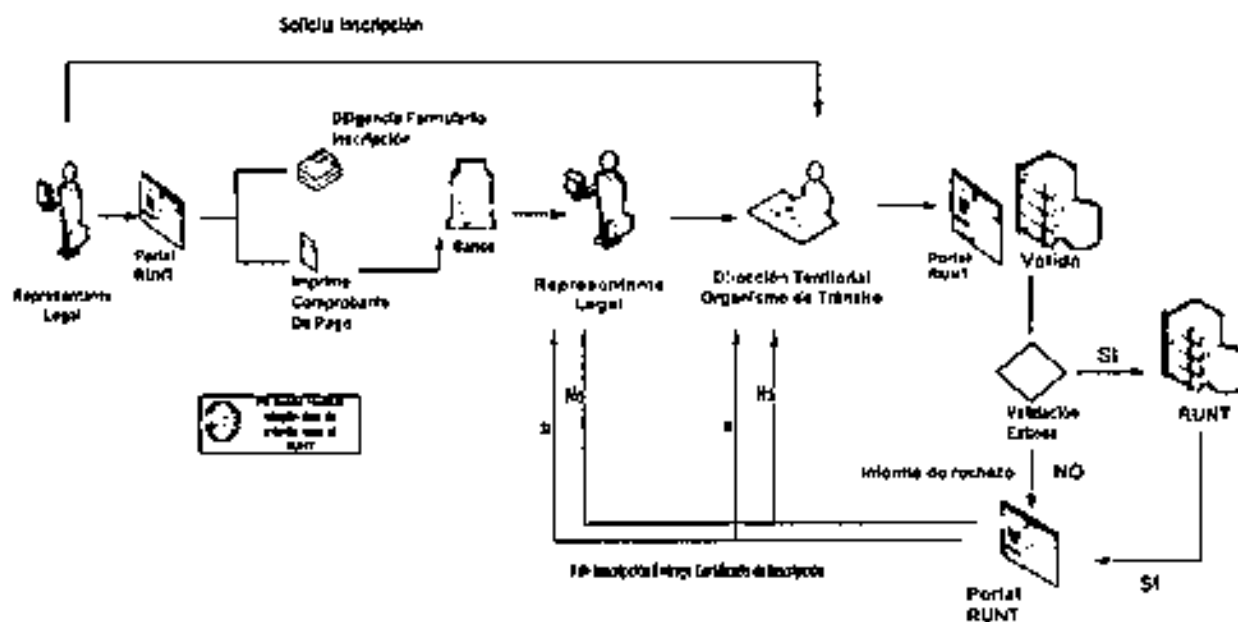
Solicita Inscripción

Diligencia Formulario Inscripción

Representante Legal

Portal RUNT

Imprime Comprobante De Pago

Banco

Representante Legal

Dirección Territorial Organismo de Tránsito

Portal Runt

Valida

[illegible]

Validación Errores

Si

RUNT

No

No

Informe de rechazo

NO

Portal RUNT

SI

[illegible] Inscripción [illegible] Certificado de Inscripción